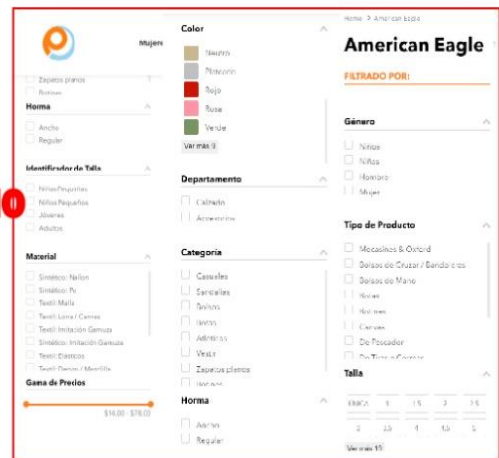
Mujer

Zapatos planos

Botines

Horma

Ancho

Regular

Identificador de Talla

Niñas Pequeñas

Niños Pequeños

Jóvenes

Adultos

Material

Sintético: Nailon

Sintético: Pu

Textil: Malla

Textil: Lona / Canvas

Textil: Imitación Gamuza

Sintético: Imitación Gamuza

Textil: Elásticos

Textil: Denim / Mezclilla

Gama de Precios

$16.00 - $78.00

Color

Neutro

Plateado

Rojo

Rosa

Verde

Ver más 9

Departamento

Calzado

Accesorios

Categoría

Casuales

Sandalias

Bolsos

Botas

Atléticos

Vestir

Zapatos planos

Botines

Horma

Ancho

Regular

Home > American Eagle

American Eagle

FILTRADO POR:

Género

Niños

Niñas

Hombre

Mujer

Tipo de Producto

Mocasines & Oxford

Bolsos de Cruzar / Bandoleras

Bolsos de Mano

Botas

Botines

Carteras

De Pescador

De Tiras o Correas

Talla

ÚNICA

1

1.5

2

2.5

3

3.5

4

4.5

5

Ver más 11